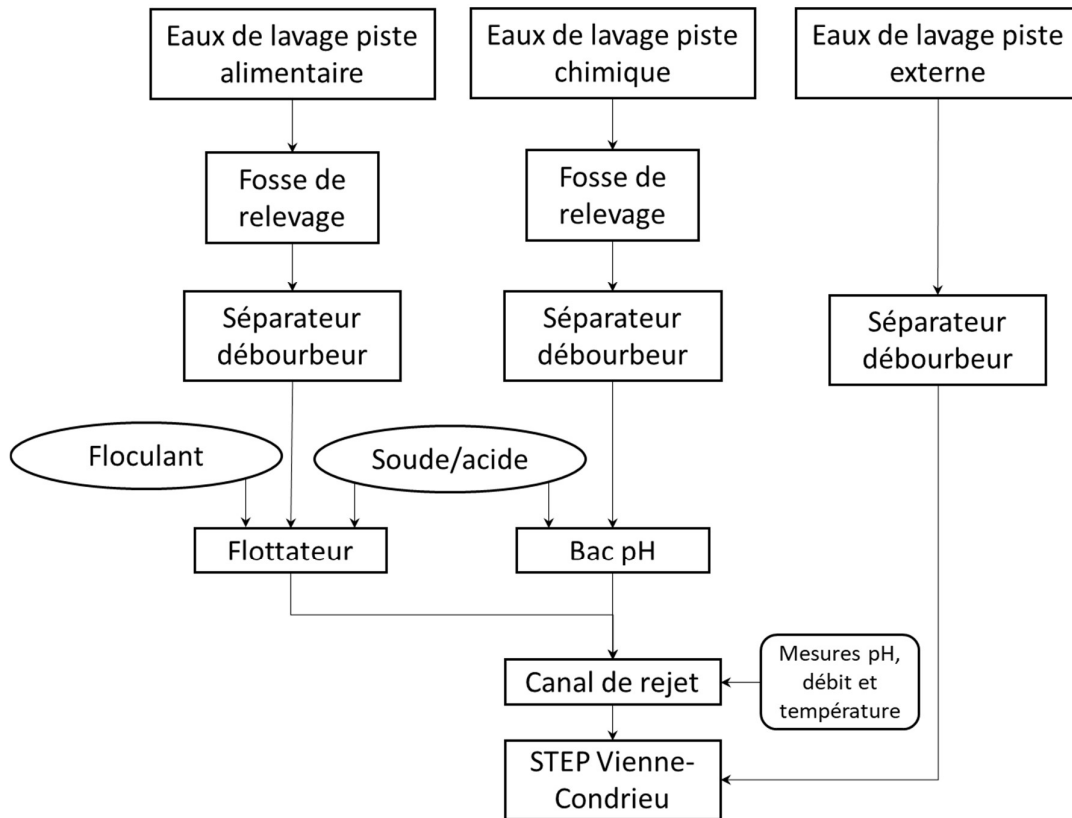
Eaux de lavage piste alimentaire

Eaux de lavage piste chimique

Eaux de lavage piste externe

Fosse de relevage

Fosse de relevage

Séparateur débourbeur

Séparateur débourbeur

Séparateur débourbeur

Floculant

Soude/acide

Flottateur

Bac pH

Canal de rejet

Mesures pH, débit et température

STEP Vienne-Condrieu